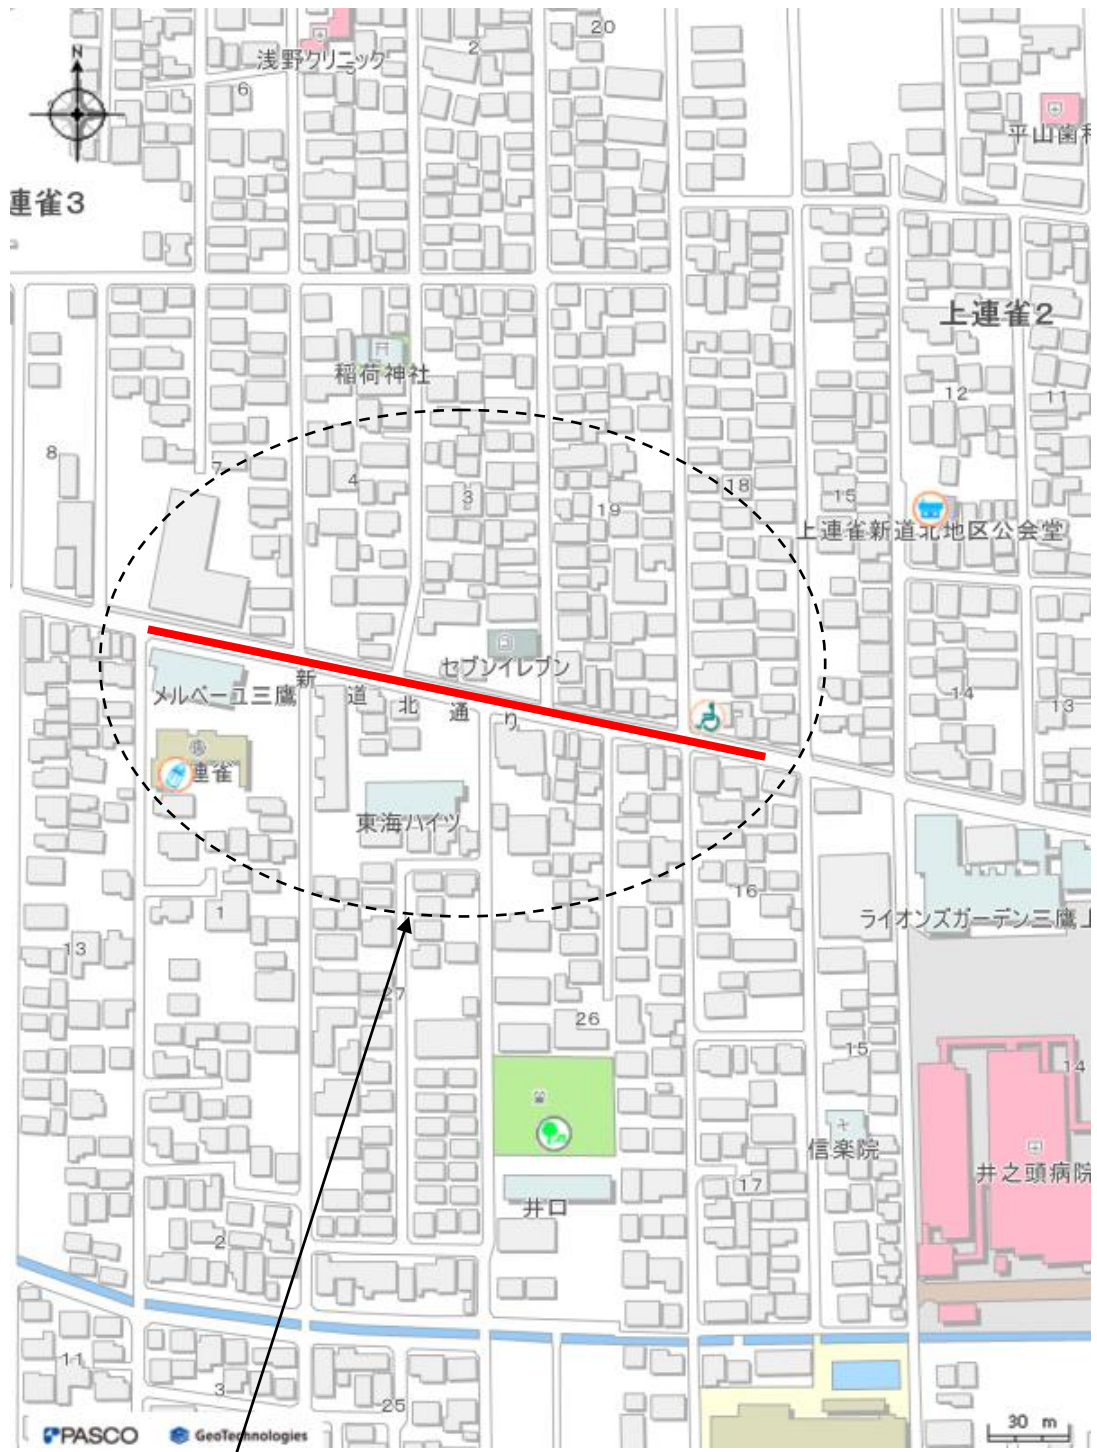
N

浅野クリニック

20

2

6

平山歯科

連雀3

上連雀2

稲荷神社

12

11

8

7

4

3

19

18

15

上連雀新道北地区公会堂

セブンイレブン

メルベーユ三鷹

新 道 北 通 り

14

13

連雀

東海ハイツ

16

ライオンズガーデン三鷹

1

13

27

26

15

14

信楽院

井之頭病院

井口

17

2

11

3

25

PASCO

GeoTechnologies

30 m